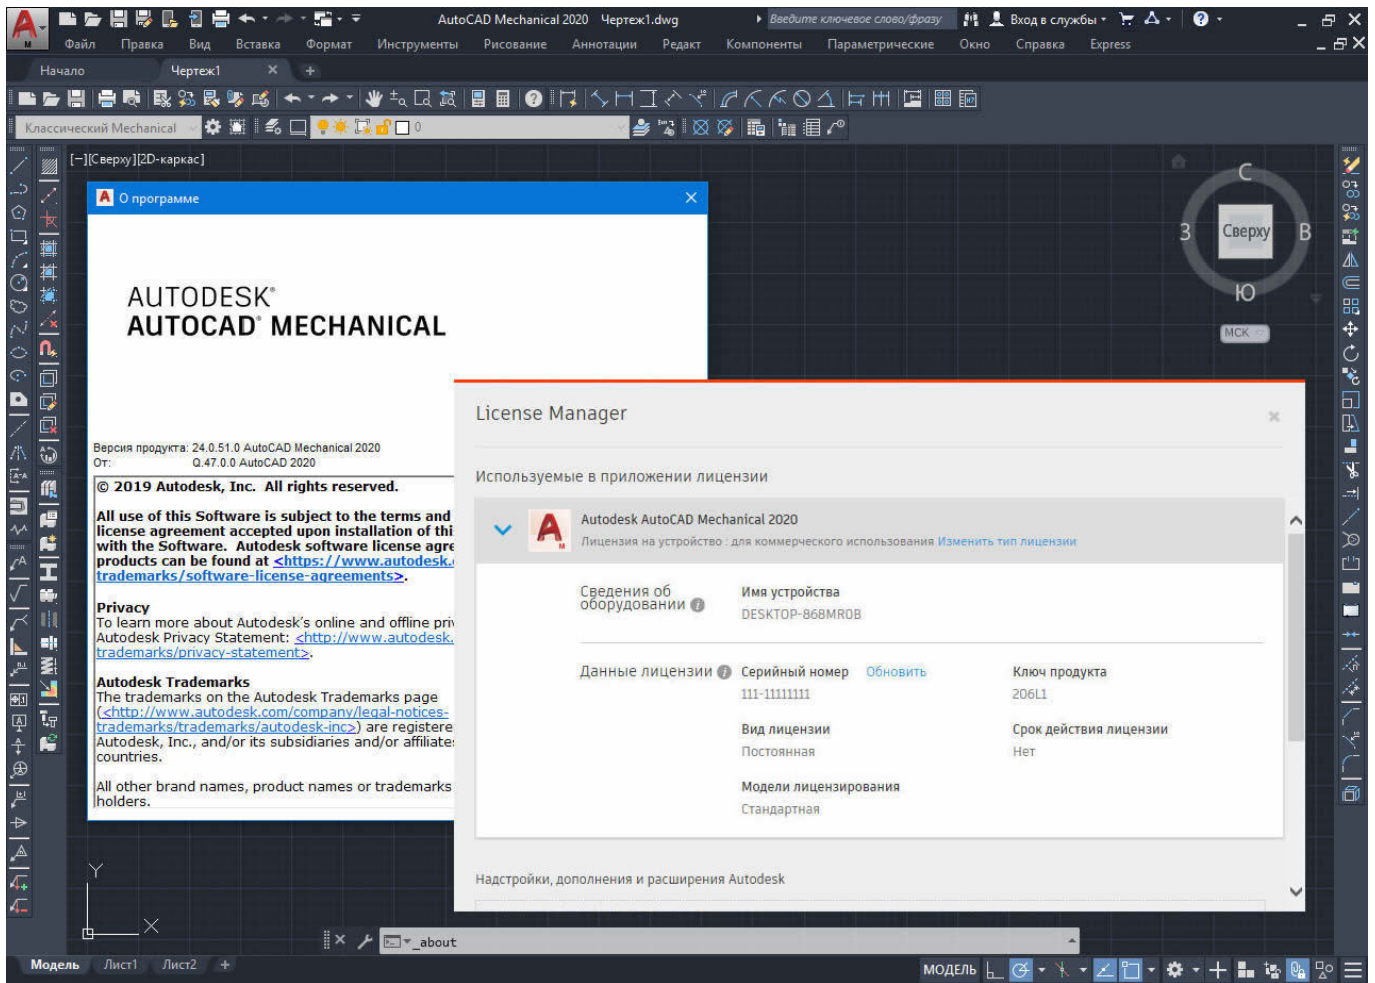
AutoCAD Mechanical 2020 Чертеж1.dwg

Введите ключевое слово/фразу

Вход в службы

Файл Правка Вид Вставка Формат Инструменты Рисование Аннотации Редакт Компоненты Параметрические Окно Справка Express

Начало Чертеж1

Классический Mechanical

0

[−][Сверху][2D-каркас]

С
З Сверху В
Ю
МСК

О программе

AUTODESK®
AUTOCAD® MECHANICAL

Версия продукта: 24.0.51.0 AutoCAD Mechanical 2020
От: Q.47.0.0 AutoCAD 2020

© 2019 Autodesk, Inc. All rights reserved.

All use of this Software is subject to the terms and license agreement accepted upon installation of thi with the Software. Autodesk software license agre products can be found at <https://www.autodesk. trademarks/software-license-agreements>.

Privacy
To learn more about Autodesk's online and offline pri Autodesk Privacy Statement: <http://www.autodesk. trademarks/privacy-statement>.

Autodesk Trademarks
The trademarks on the Autodesk Trademarks page (<http://www.autodesk.com/company/legal-notices- trademarks/trademarks/autodesk-inc>) are registere Autodesk, Inc., and/or its subsidiaries and/or affiliate countries.

All other brand names, product names or trademarks holders.

License Manager

Используемые в приложении лицензии

Autodesk AutoCAD Mechanical 2020
Лицензия на устройство : для коммерческого использования Изменить тип лицензии

Сведения об оборудовании
Имя устройства
DESKTOP-868MR0B

Данные лицензии
Серийный номер Обновить
111-11111111
Ключ продукта
206L1
Вид лицензии
Постоянная
Срок действия лицензии
Нет
Модели лицензирования
Стандартная

Надстройки, дополнения и расширения Autodesk

Y
X

_about

Модель Лист1 Лист2

МОДЕЛЬ